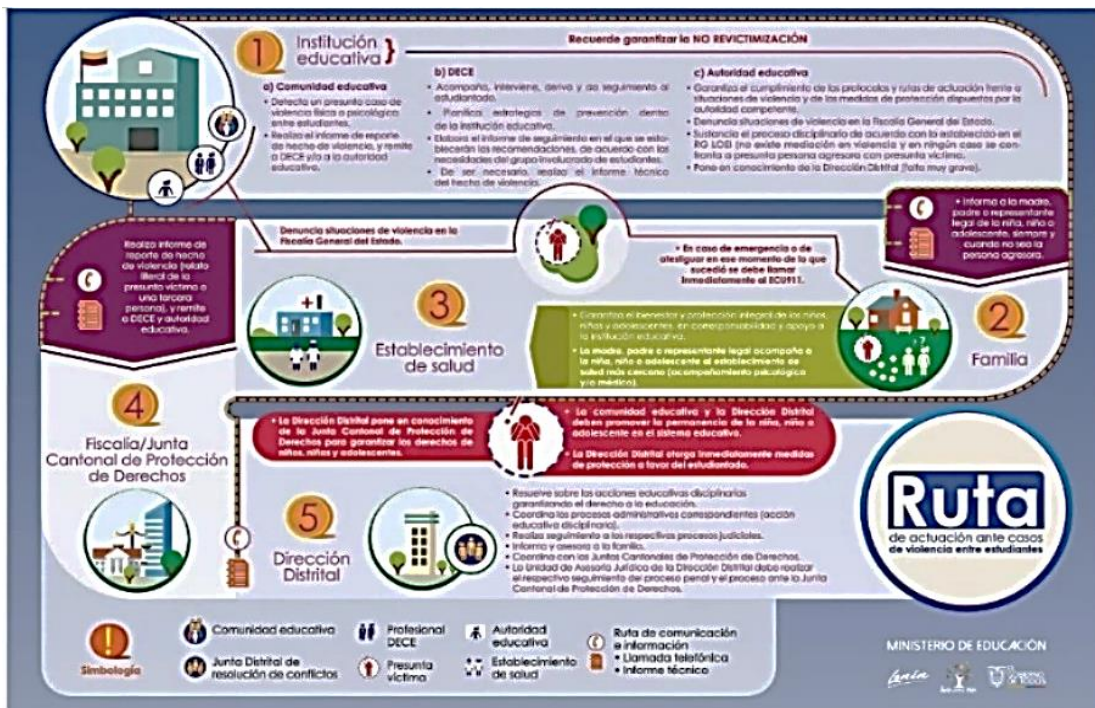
1 Institución educativa

Recuerde garantizar la NO REVICTIMIZACIÓN

a) Comunidad educativa
• Detecta un presunto caso de violencia física o psicológica entre estudiantes.
• Realiza el informe de reporte de hecho de violencia, y remite a DECE y/o a la autoridad educativa.

b) DECE
• Acompaña, interviene, deriva y da seguimiento al estudiantado.
• Planifica estrategias de prevención dentro de la institución educativa.
• Elabora el informe de seguimiento en el que se establecerán las recomendaciones, de acuerdo con las necesidades del grupo involucrado de estudiantes.
• De ser necesario, realiza el informe técnico del hecho de violencia.

c) Autoridad educativa
• Garantiza el cumplimiento de los protocolos y rutas de actuación frente a situaciones de violencia y de las medidas de protección dispuestas por la autoridad competente.
• Denuncia situaciones de violencia en la Fiscalía General del Estado.
• Sustancia el proceso disciplinario de acuerdo con lo establecido en el RG LOEI (no existe mediación en violencia y en ningún caso se confronta a presunta persona agresora con presunta víctima).
• Pone en conocimiento de la Dirección Distrital (falta muy grave).

Denuncia situaciones de violencia en la Fiscalía General del Estado.

• Informa a la madre, padre o representante legal de la niña, niño o adolescente, siempre y cuando no sea la persona agresora.

Realiza informe de reporte de hecho de violencia (relato literal de la presunta víctima o una tercera persona), y remite a DECE y autoridad educativa.

• En caso de emergencia o de atestiguar en ese momento de lo que sucedió se debe llamar inmediatamente al ECU911.

3 Establecimiento de salud

• Garantiza el bienestar y protección integral de los niños, niñas y adolescentes, en corresponsabilidad y apoyo a la institución educativa.
• La madre, padre o representante legal acompaña a la niña, niño o adolescente al establecimiento de salud más cercano (acompañamiento psicológico y/o médico).

2 Familia

4 Fiscalía/Junta Cantonal de Protección de Derechos

• La Dirección Distrital pone en conocimiento de la Junta Cantonal de Protección de Derechos para garantizar los derechos de niños, niñas y adolescentes.

• La comunidad educativa y la Dirección Distrital deben promover la permanencia de la niña, niño o adolescente en el sistema educativo.
• La Dirección Distrital otorga inmediatamente medidas de protección a favor del estudiantado.

5 Dirección Distrital

• Resuelve sobre las acciones educativas disciplinarias garantizando el derecho a la educación.
• Coordina los procesos administrativos correspondientes (acción educativa disciplinaria).
• Realiza seguimiento a los respectivos procesos judiciales.
• Informa y asesora a la familia.
• Coordina con las Juntas Cantonales de Protección de Derechos.
• La Unidad de Asesoría Jurídica de la Dirección Distrital debe realizar el respectivo seguimiento del proceso penal y el proceso ante la Junta Cantonal de Protección de Derechos.

Ruta de actuación ante casos de violencia entre estudiantes

Simbología
Comunidad educativa
Junta Distrital de resolución de conflictos
Profesional DECE
Presunta víctima
Autoridad educativa
Establecimiento de salud
Ruta de comunicación e información
• Llamada telefónica
• Informe técnico

MINISTERIO DE EDUCACIÓN